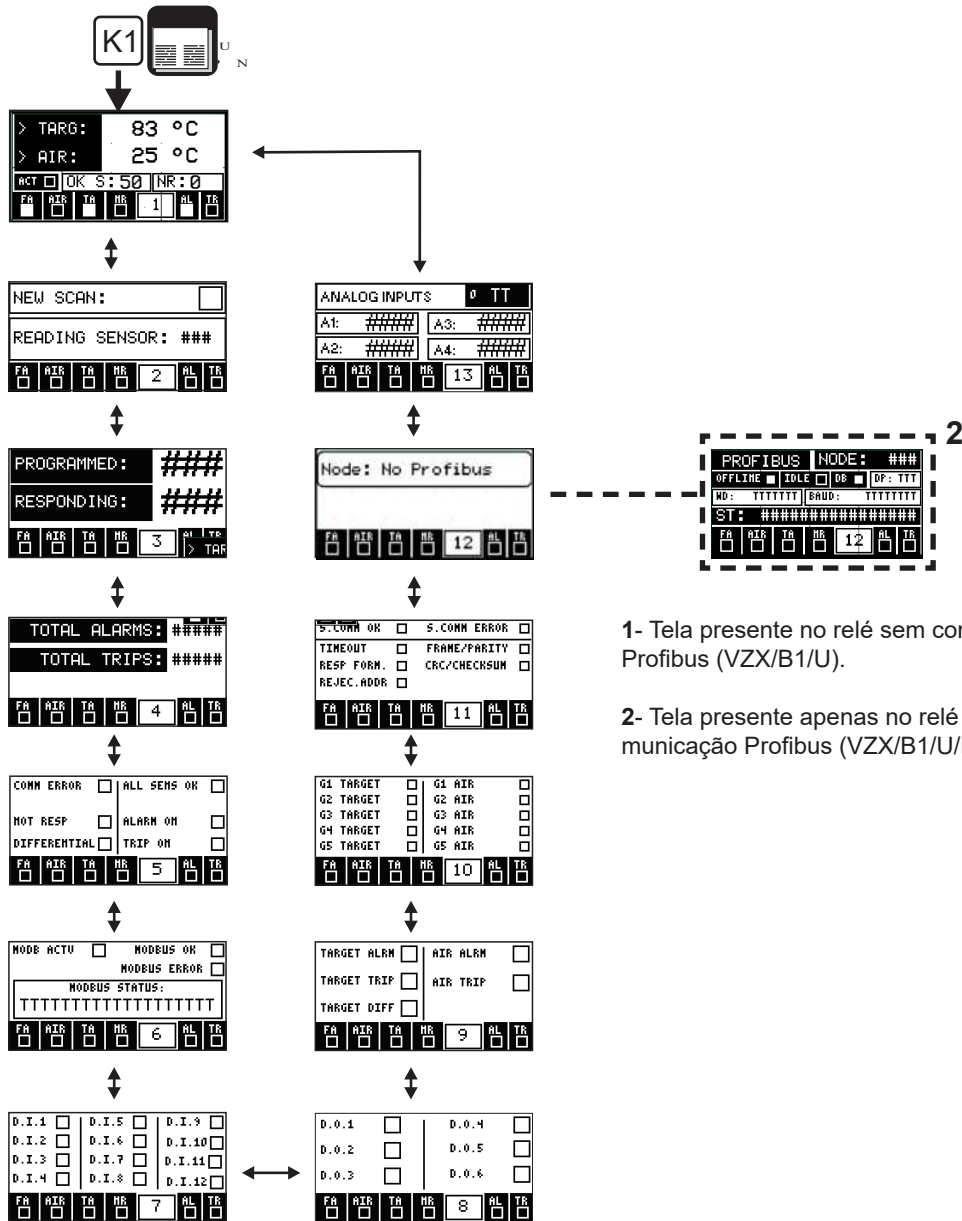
K1

U
N

> TARG: 83 °C
> AIR: 25 °C
ACT OK S:50 NR:0
FA AIR TA NR 1 AL TR

NEW SCAN:
READING SENSOR: ###
FA AIR TA NR 2 AL TR

PROGRAMMED: ###
RESPONDING: ###
FA AIR TA NR 3 AL TR > TAR

TOTAL ALARMS: #####
TOTAL TRIPS: #####
FA AIR TA NR 4 AL TR

COMM ERROR ALL SENS OK
NOT RESP ALARM ON
DIFFERENTIAL TRIP ON
FA AIR TA NR 5 AL TR

MODB ACTV MODBUS OK
MODBUS ERROR
MODBUS STATUS:
TTTTTTTTTTTTTTTTTTTT
FA AIR TA NR 6 AL TR

D.I.1 D.I.5 D.I.9
D.I.2 D.I.6 D.I.10
D.I.3 D.I.7 D.I.11
D.I.4 D.I.8 D.I.12
FA AIR TA NR 7 AL TR

ANALOG INPUTS 0 TT
A1: ##### A3: #####
A2: ##### A4: #####
FA AIR TA NR 13 AL TR

Node: No Profibus
FA AIR TA NR 12 AL TR

S.COMM OK S.COMM ERROR
TIMEOUT FRAME/PARITY
RESP FORM. CRC/CHECKSUM
REJEC.ADDR
FA AIR TA NR 11 AL TR

G1 TARGET G1 AIR
G2 TARGET G2 AIR
G3 TARGET G3 AIR
G4 TARGET G4 AIR
G5 TARGET G5 AIR
FA AIR TA NR 10 AL TR

TARGET ALRM AIR ALRM
TARGET TRIP AIR TRIP
TARGET DIFF
FA AIR TA NR 9 AL TR

D.O.1 D.O.4
D.O.2 D.O.5
D.O.3 D.O.6
FA AIR TA NR 8 AL TR

2

PROFIBUS NODE: ###
OFFLINE IDLE DB DP: TTT
MD: TTTTTTT BAUD: TTTTTTT
ST: ##############
FA AIR TA NR 12 AL TR

1- Tela presente no relé sem com Profibus (VZX/B1/U).

2- Tela presente apenas no relé municação Profibus (VZX/B1/U/